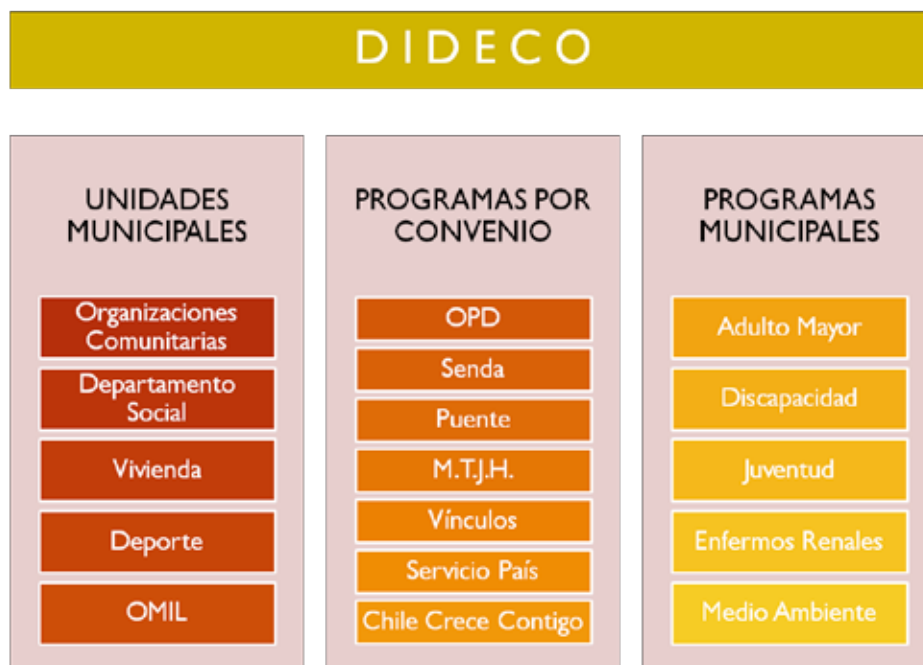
DIDECO

UNIDADES MUNICIPALES

Organizaciones Comunitarias

Departamento Social

Vivienda

Deporte

OMIL

PROGRAMAS POR CONVENIO

OPD

Senda

Puente

M.T.J.H.

Vínculos

Servicio País

Chile Crece Contigo

PROGRAMAS MUNICIPALES

Adulto Mayor

Discapacidad

Juventud

Enfermos Renales

Medio Ambiente